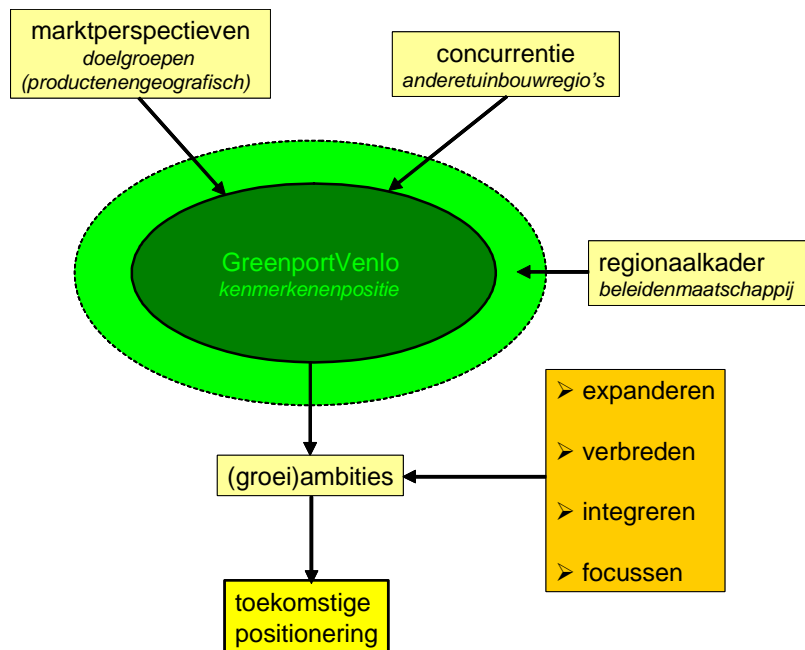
marktperspectieven
doelgroepen
(productenengeografisch)

concurrentie
anderetuinbouwregio's

GreenportVenlo
kenmerkenenpositie

regionaalkader
beleidenmaatschappij

➢ expanderen

➢ verbreden

➢ integreren

➢ focussen

(groei)ambities

toekomstige
positionering